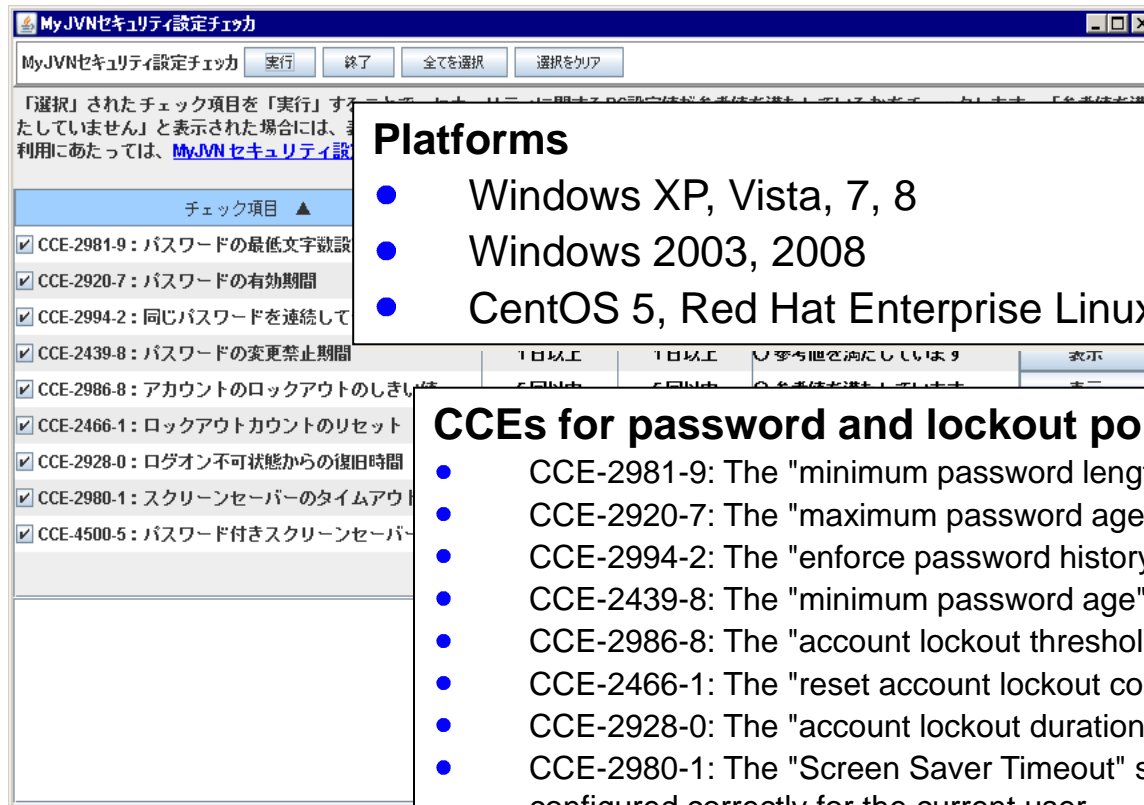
MyJVNセキュリティ設定チェッカ

MyJVNセキュリティ設定チェッカ 実行 終了 全てを選択 選択をクリア

「選択」されたチェック項目を「実行」す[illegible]
たしていません」と表示された場合には、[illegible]
利用にあたっては、MyJVNセキュリティ設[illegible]

チェック項目 ▲

☑ CCE-2981-9：パスワードの最低文字数設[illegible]
☑ CCE-2920-7：パスワードの有効期間
☑ CCE-2994-2：同じパスワードを連続して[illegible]
☑ CCE-2439-8：パスワードの変更禁止期間
☑ CCE-2986-8：アカウントのロックアウトのしきい値
☑ CCE-2466-1：ロックアウトカウントのリセット
☑ CCE-2928-0：ログオン不可状態からの復旧時間
☑ CCE-2980-1：スクリーンセーバーのタイムアウト
☑ CCE-4500-5：パスワード付きスクリーンセーバ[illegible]

Platforms
- Windows XP, Vista, 7, 8
- Windows 2003, 2008
- CentOS 5, Red Hat Enterprise Linux

CCEs for password and lockout po
- CCE-2981-9: The "minimum password leng
- CCE-2920-7: The "maximum password age
- CCE-2994-2: The "enforce password history
- CCE-2439-8: The "minimum password age"
- CCE-2986-8: The "account lockout threshol
- CCE-2466-1: The "reset account lockout co
- CCE-2928-0: The "account lockout duration
- CCE-2980-1: The "Screen Saver Timeout" s
configured correctly for the current user